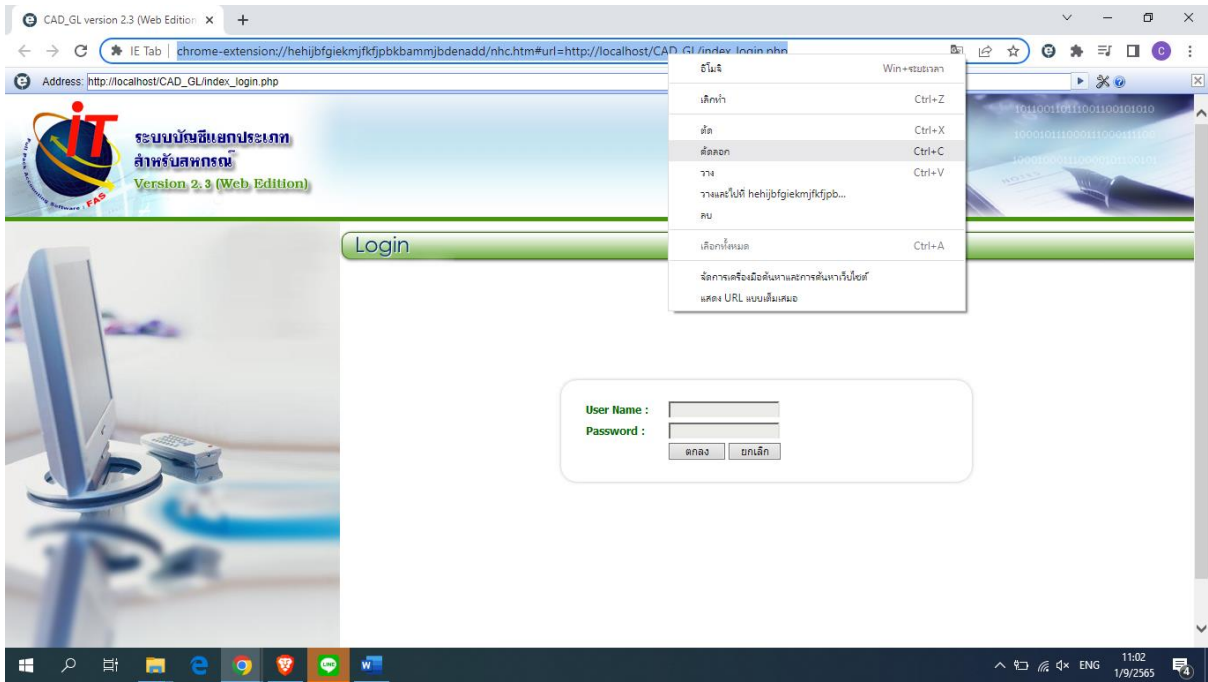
CAD_GL version 2.3 (Web Edition ×
IE Tab | chrome-extension://hehijbfgiekmjfkfjpbkbammjbdenadd/nhc.htm#url=http://localhost/CAD_GL/index_login.php
Address: http://localhost/CAD_GL/index_login.php

อีโมจิ Win+จุด
เลิกทำ Ctrl+Z
ตัด Ctrl+X
คัดลอก Ctrl+C
วาง Ctrl+V
วางและไปที่ hehijbfgiekmjfkfjpb...
ลบ
เลือกทั้งหมด Ctrl+A
จัดการเครื่องมือค้นหาและการค้นหาเว็บไซต์
แสดง URL แบบเต็มเสมอ

iT
ระบบบัญชีแยกประเภท
สำหรับสหกรณ์
Version 2.3 (Web Edition)
FAS

Login

User Name :
Password :
ตกลง ยกเลิก

ENG 11:02 1/9/2565